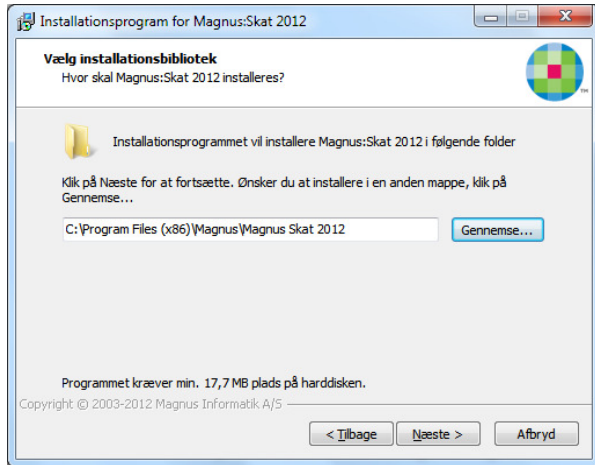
Installationsprogram for Magnus:Skat 2012

Vælg installationsbibliotek
Hvor skal Magnus:Skat 2012 installeres?

Installationsprogrammet vil installere Magnus:Skat 2012 i følgende folder

Klik på Næste for at fortsætte. Ønsker du at installere i en anden mappe, klik på Gennemse...

C:\Program Files (x86)\Magnus\Magnus Skat 2012

Gennemse...

Programmet kræver min. 17,7 MB plads på harddisken.

Copyright © 2003-2012 Magnus Informatik A/S

< Tilbage

Næste >

Afbryd